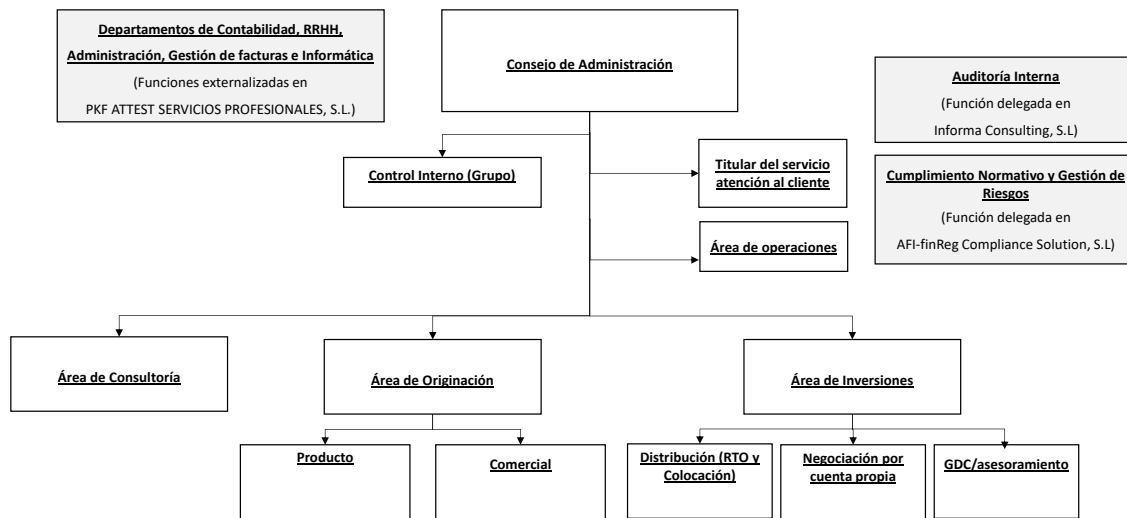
Departamentos de Contabilidad, RRHH, Administración, Gestión de facturas e Informática
(Funciones externalizadas en PKF ATTEST SERVICIOS PROFESIONALES, S.L.)

Consejo de Administración

Auditoría Interna
(Función delegada en Informa Consulting, S.L)

Control Interno (Grupo)

Titular del servicio atención al cliente

Cumplimiento Normativo y Gestión de Riesgos
(Función delegada en AFI-finReg Compliance Solution, S.L)

Área de operaciones

Área de Consultoría

Área de Originación

Área de Inversiones

Producto

Comercial

Distribución (RTO y Colocación)

Negociación por cuenta propia

GDC/asesoramiento